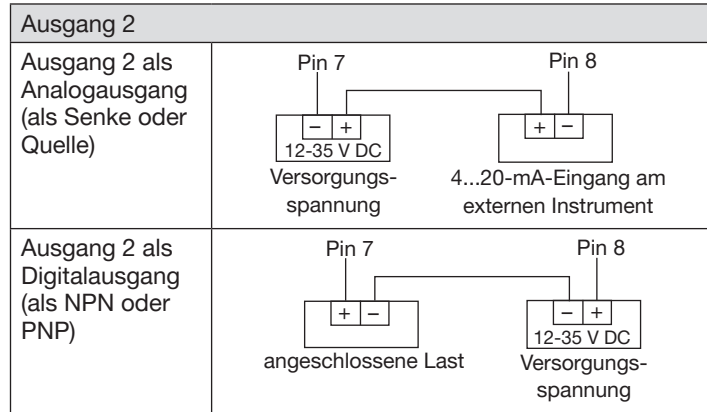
| Ausgang 2 | |
|---|---|
| Ausgang 2 als Analogausgang (als Senke oder Quelle) | Pin 7 Pin 8 – + 12-35 V DC Versorgungsspannung + – 4...20-mA-Eingang am externen Instrument |
| Ausgang 2 als Digitalausgang (als NPN oder PNP) | Pin 7 Pin 8 + – angeschlossene Last – + 12-35 V DC Versorgungsspannung |